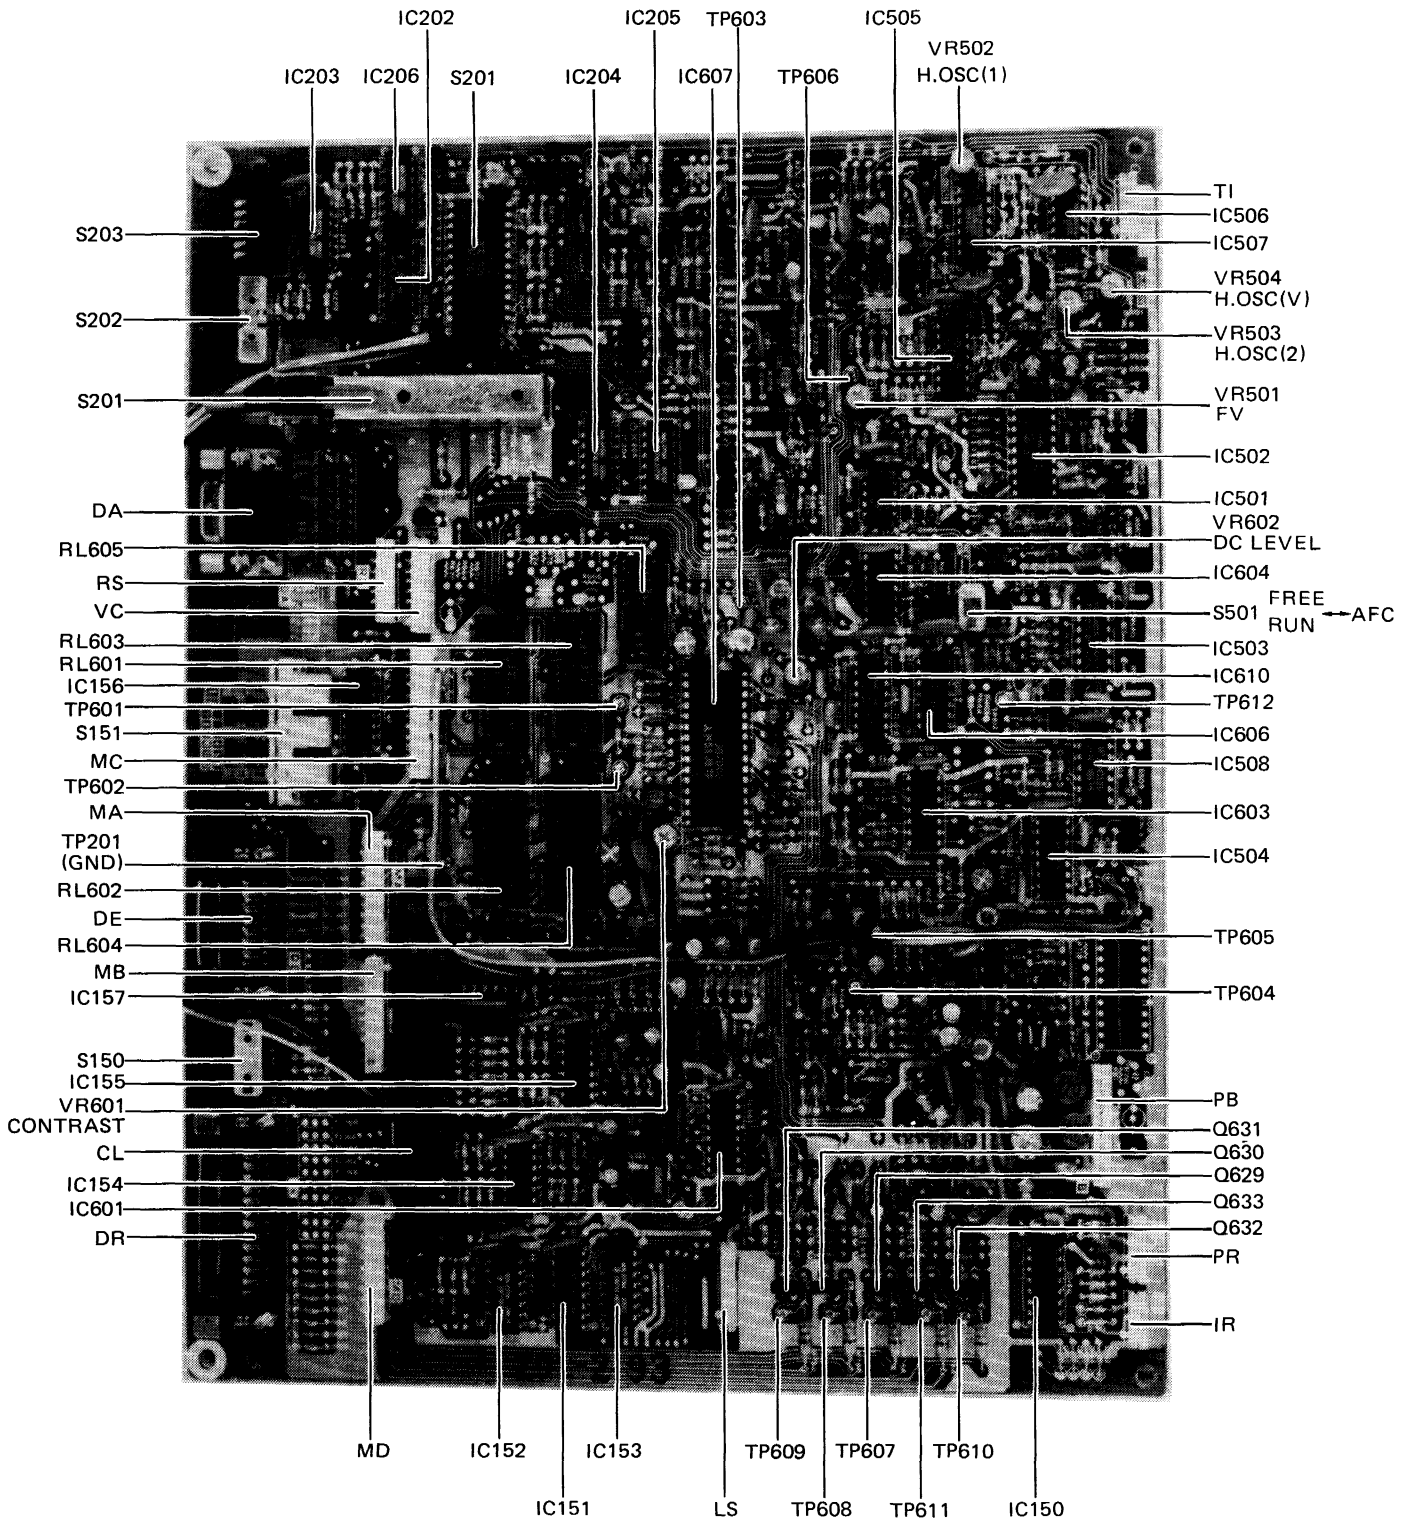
IC202
IC205
TP603
IC505
VR502
H.OSC(1)
IC203
IC206
S201
IC204
IC607
TP606

S203
S202
S201
DA
RL605
RS
VC
RL603
RL601
IC156
TP601
S151
MC
TP602
MA
TP201
(GND)
RL602
DE
RL604
MB
IC157
S150
IC155
VR601
CONTRAST
CL
IC154
IC601
DR

TI
IC506
IC507
VR504
H.OSC(V)
VR503
H.OSC(2)
VR501
FV
IC502
IC501
VR602
DC LEVEL
IC604
S501 FREE RUN ↔ AFC
IC503
IC610
TP612
IC606
IC508
IC603
IC504
TP605
TP604
PB
Q631
Q630
Q629
Q633
Q632
PR
IR

MD
IC152
IC153
TP609
TP607
TP610
IC151
LS
TP608
TP611
IC150